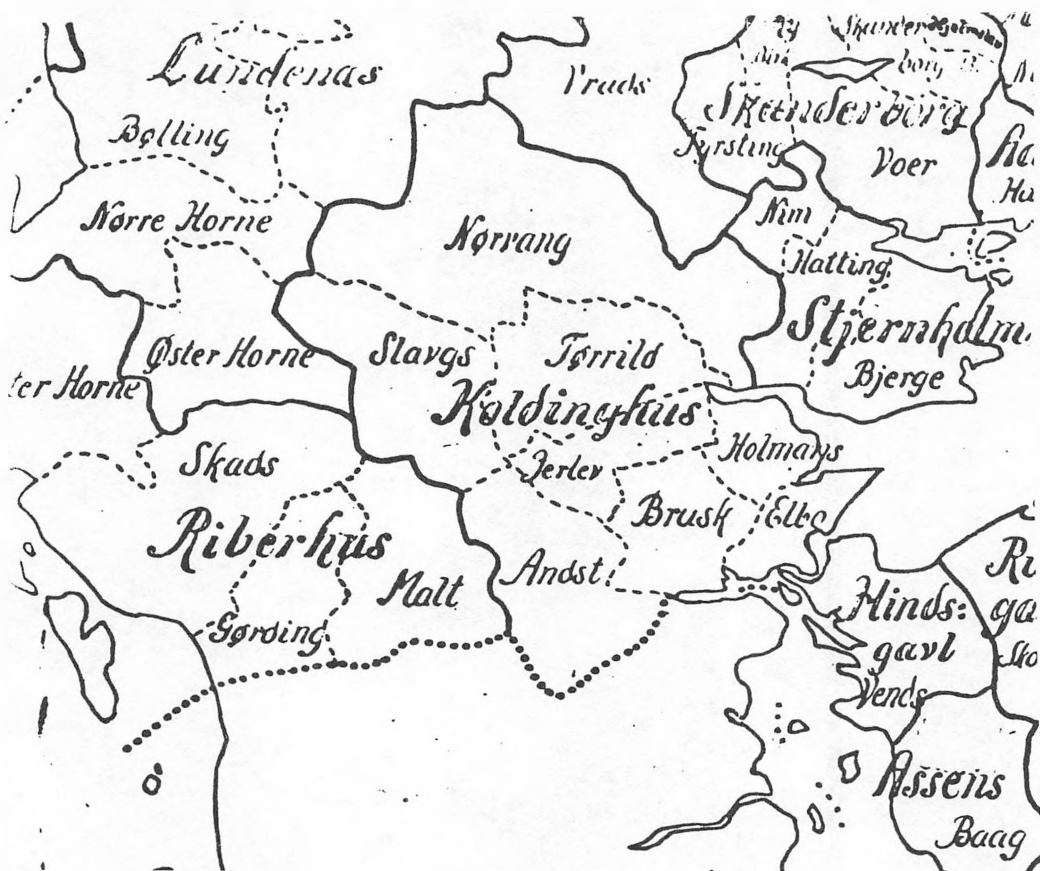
Lundenæs

Bølling

Nørre Horne

Øster Horne

ter Horne

Vrads

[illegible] Skanderborg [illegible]

borg

Skanderborg

Fersling

Voer

Ha

Ha

Nim

Hatting

Stjernholm

Bjerge

Nørvang

Slavgs

Tørrild

Koldinghus

Jerlev

Holmans

Brusk

Elbo

Andst

Skads

Riberhus

Malt

Gørding

Hinds-gavl

Vends

Ri ga

Sko

Assens

Baag